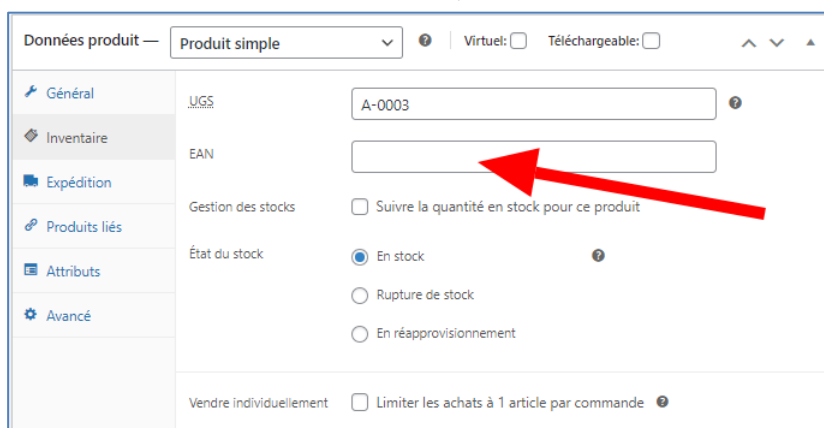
Données produit — Produit simple Virtuel: Téléchargeable:

Général
Inventaire
Expédition
Produits liés
Attributs
Avancé

UGS A-0003

EAN

Gestion des stocks Suivre la quantité en stock pour ce produit

État du stock
En stock
Rupture de stock
En réapprovisionnement

Vendre individuellement Limiter les achats à 1 article par commande